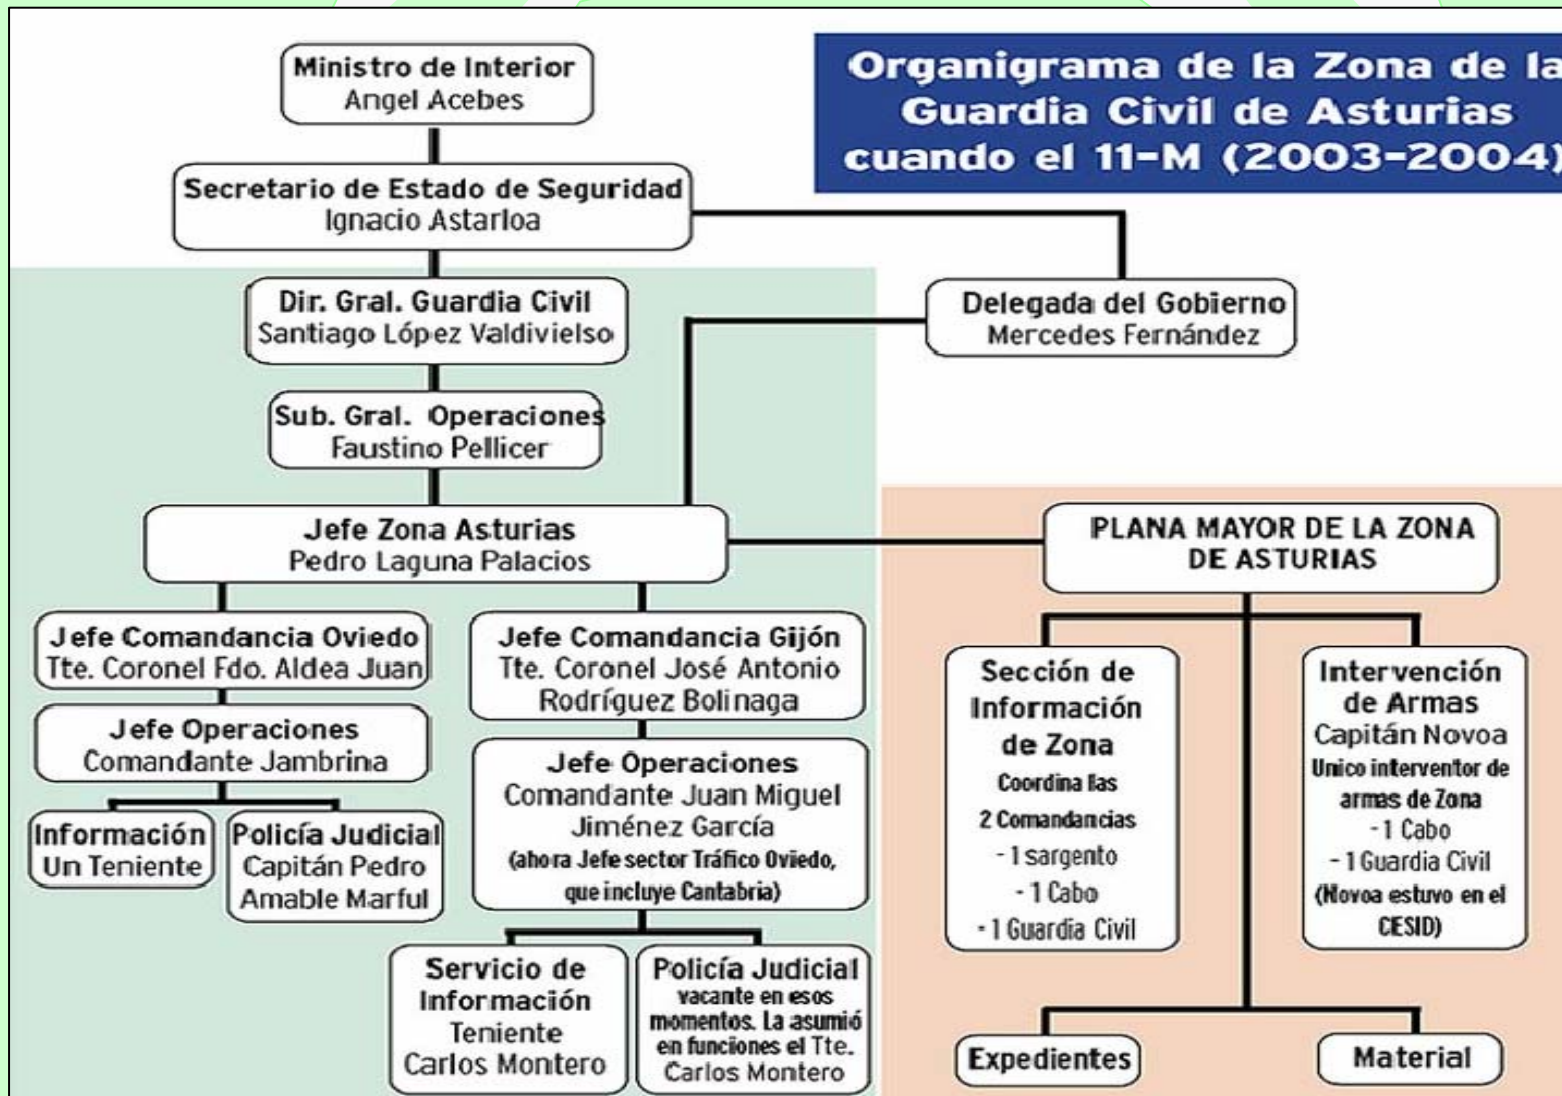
Organigrama de la Zona de la Guardia Civil de Asturias cuando el 11-M (2003-2004)

Ministro de Interior
Angel Acebes

Secretario de Estado de Seguridad
Ignacio Astarloa

Dir. Gral. Guardia Civil
Santiago López Valdivielso

Delegada del Gobierno
Mercedes Fernández

Sub. Gral. Operaciones
Faustino Pellicer

Jefe Zona Asturias
Pedro Laguna Palacios

PLANA MAYOR DE LA ZONA DE ASTURIAS

Jefe Comandancia Oviedo
Tte. Coronel Fdo. Aldea Juan

Jefe Operaciones
Comandante Jambrina

Información
Un Teniente

Policía Judicial
Capitán Pedro Amable Marful

Jefe Comandancia Gijón
Tte. Coronel José Antonio Rodríguez Bolinaga

Jefe Operaciones
Comandante Juan Miguel Jiménez García
(ahora Jefe sector Tráfico Oviedo, que incluye Cantabria)

Servicio de Información
Teniente
Carlos Montero

Policía Judicial
vacante en esos momentos. La asumió en funciones el Tte. Carlos Montero

Sección de Información de Zona
Coordina las 2 Comandancias
- 1 sargento
- 1 Cabo
- 1 Guardia Civil

Intervención de Armas
Capitán Novoa
Unico interventor de armas de Zona
- 1 Cabo
- 1 Guardia Civil
(Novoa estuvo en el CESID)

Expedientes

Material